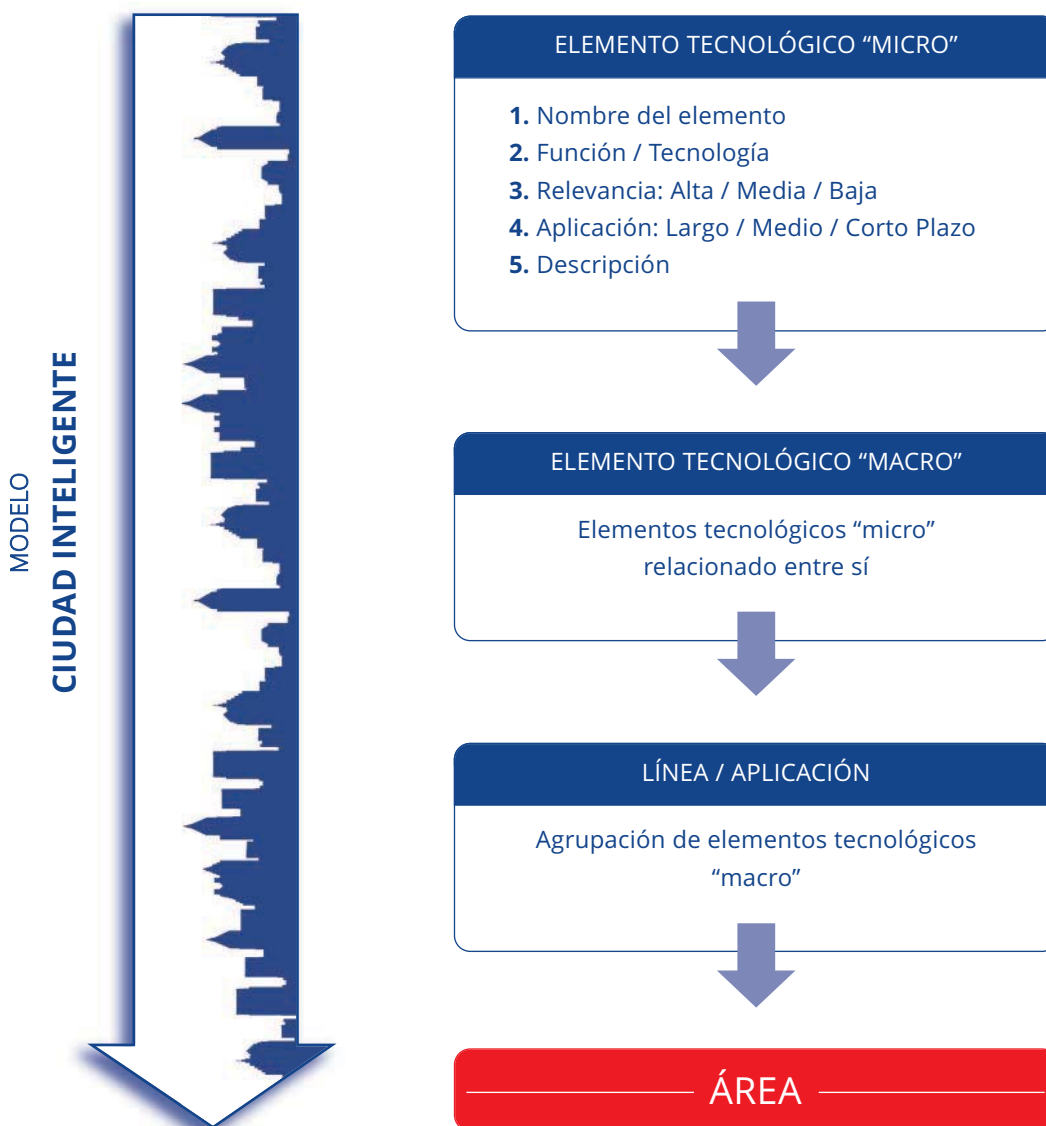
MODELO
CIUDAD INTELIGENTE

ELEMENTO TECNOLÓGICO “MICRO”

**1.** Nombre del elemento
**2.** Función / Tecnología
**3.** Relevancia: Alta / Media / Baja
**4.** Aplicación: Largo / Medio / Corto Plazo
**5.** Descripción

ELEMENTO TECNOLÓGICO “MACRO”

Elementos tecnológicos “micro” relacionado entre sí

LÍNEA / APLICACIÓN

Agrupación de elementos tecnológicos “macro”

ÁREA